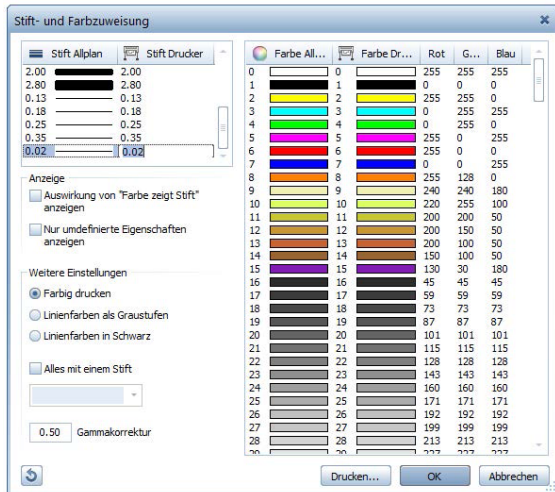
Stift- und Farbzuweisung

| Stift Allplan | Stift Drucker |
|---|---|
| 2.00 | 2.00 |
| 2.80 | 2.80 |
| 0.13 | 0.13 |
| 0.18 | 0.18 |
| 0.25 | 0.25 |
| 0.35 | 0.35 |
| 0.02 | 0.02 |

Anzeige

Auswirkung von "Farbe zeigt Stift" anzeigen

Nur umdefinierte Eigenschaften anzeigen

Weitere Einstellungen

Farbig drucken

Linienfarben als Graustufen

Linienfarben in Schwarz

Alles mit einem Stift

0.50 Gammakorrektur

| Farbe All... | Farbe Dr... | Rot | G... | Blau |
|---|---|---|---|---|
| 0 | 0 | 255 | 255 | 255 |
| 1 | 1 | 0 | 0 | 0 |
| 2 | 2 | 255 | 255 | 0 |
| 3 | 3 | 0 | 255 | 255 |
| 4 | 4 | 0 | 255 | 0 |
| 5 | 5 | 255 | 0 | 255 |
| 6 | 6 | 255 | 0 | 0 |
| 7 | 7 | 0 | 0 | 255 |
| 8 | 8 | 255 | 128 | 0 |
| 9 | 9 | 240 | 240 | 180 |
| 10 | 10 | 220 | 255 | 100 |
| 11 | 11 | 200 | 200 | 50 |
| 12 | 12 | 200 | 150 | 50 |
| 13 | 13 | 200 | 100 | 50 |
| 14 | 14 | 150 | 100 | 50 |
| 15 | 15 | 130 | 30 | 180 |
| 16 | 16 | 45 | 45 | 45 |
| 17 | 17 | 59 | 59 | 59 |
| 18 | 18 | 73 | 73 | 73 |
| 19 | 19 | 87 | 87 | 87 |
| 20 | 20 | 101 | 101 | 101 |
| 21 | 21 | 115 | 115 | 115 |
| 22 | 22 | 128 | 128 | 128 |
| 23 | 23 | 143 | 143 | 143 |
| 24 | 24 | 160 | 160 | 160 |
| 25 | 25 | 171 | 171 | 171 |
| 26 | 26 | 192 | 192 | 192 |
| 27 | 27 | 199 | 199 | 199 |
| 28 | 28 | 213 | 213 | 213 |

Drucken... OK Abbrechen